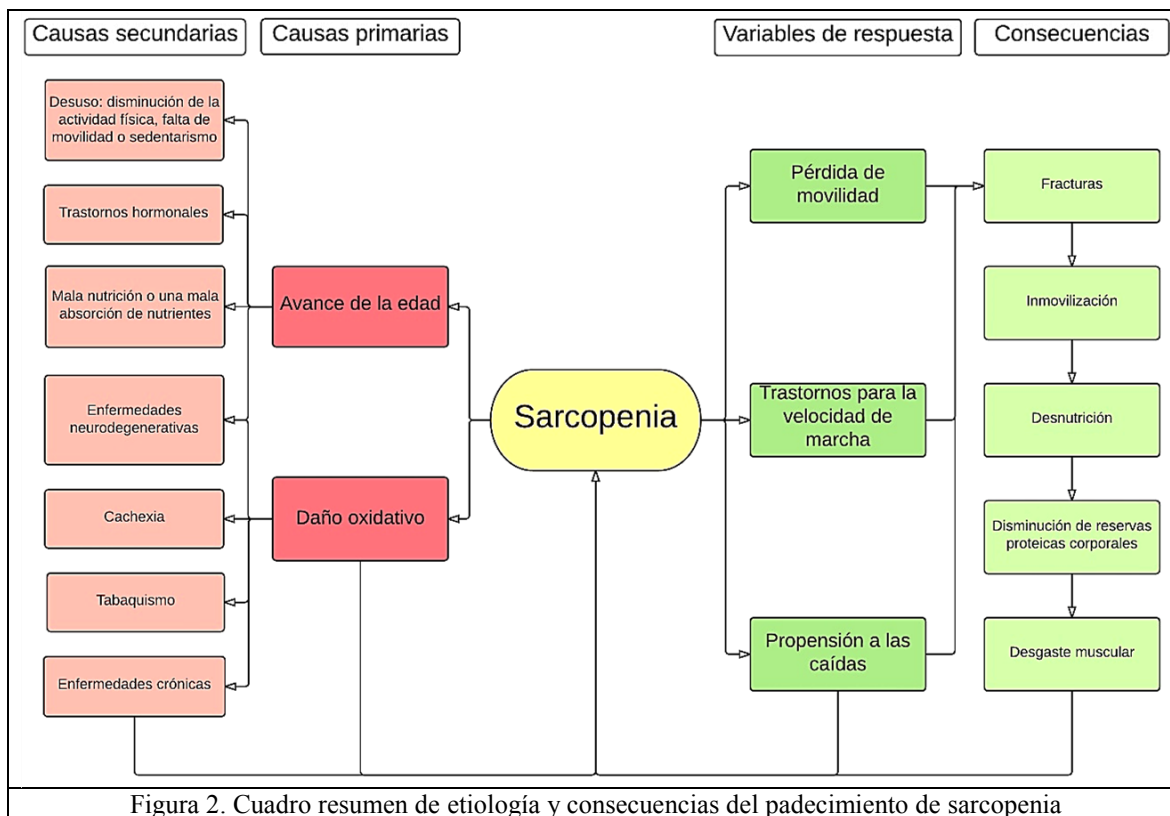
Causas secundarias

Causas primarias

Variables de respuesta

Consecuencias

Desuso: disminución de la actividad física, falta de movilidad o sedentarismo

Trastornos hormonales

Mala nutrición o una mala absorción de nutrientes

Enfermedades neurodegenerativas

Cachexia

Tabaquismo

Enfermedades crónicas

Avance de la edad

Daño oxidativo

Sarcopenia

Pérdida de movilidad

Trastornos para la velocidad de marcha

Propensión a las caídas

Fracturas

Inmovilización

Desnutrición

Disminución de reservas proteicas corporales

Desgaste muscular

Figura 2. Cuadro resumen de etiología y consecuencias del padecimiento de sarcopenia